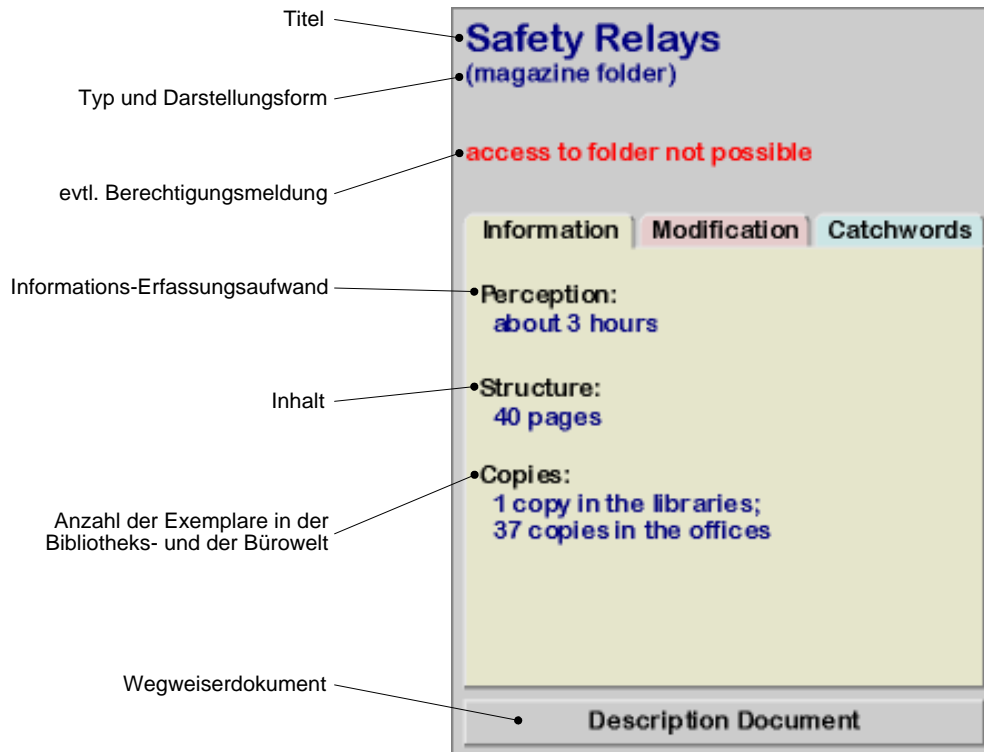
Titel

Typ und Darstellungsform

evtl. Berechtigungsmeldung

Informations-Erfassungsaufwand

Inhalt

Anzahl der Exemplare in der Bibliotheks- und der Bürowelt

Wegweiserdokument

Safety Relays
(magazine folder)

access to folder not possible

Information | Modification | Catchwords

Perception:
about 3 hours

Structure:
40 pages

Copies:
1 copy in the libraries;
37 copies in the offices

Description Document